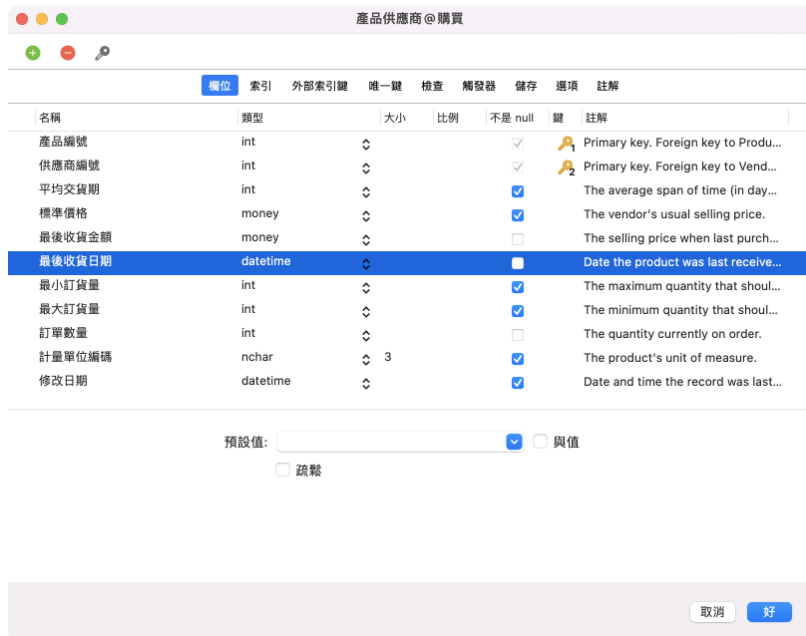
產品供應商@購買

欄位 索引 外部索引鍵 唯一鍵 檢查 觸發器 儲存 選項 註解

| 名稱 | 類型 | 大小 | 比例 | 不是 null | 鍵 | 註解 |
|---|---|---|---|---|---|---|
| 產品編號 | int | | | ✓ | 1 | Primary key. Foreign key to Produ... |
| 供應商編號 | int | | | ✓ | 2 | Primary key. Foreign key to Vend... |
| 平均交貨期 | int | | | ✓ | | The average span of time (in day... |
| 標準價格 | money | | | ✓ | | The vendor's usual selling price. |
| 最後收貨金額 | money | | | | | The selling price when last purch... |
| 最後收貨日期 | datetime | | | | | Date the product was last receive... |
| 最小訂貨量 | int | | | ✓ | | The maximum quantity that shoul... |
| 最大訂貨量 | int | | | ✓ | | The minimum quantity that shoul... |
| 訂單數量 | int | | | | | The quantity currently on order. |
| 計量單位編碼 | nchar | 3 | | ✓ | | The product's unit of measure. |
| 修改日期 | datetime | | | ✓ | | Date and time the record was last... |

預設值: 與值
疏鬆

取消 好